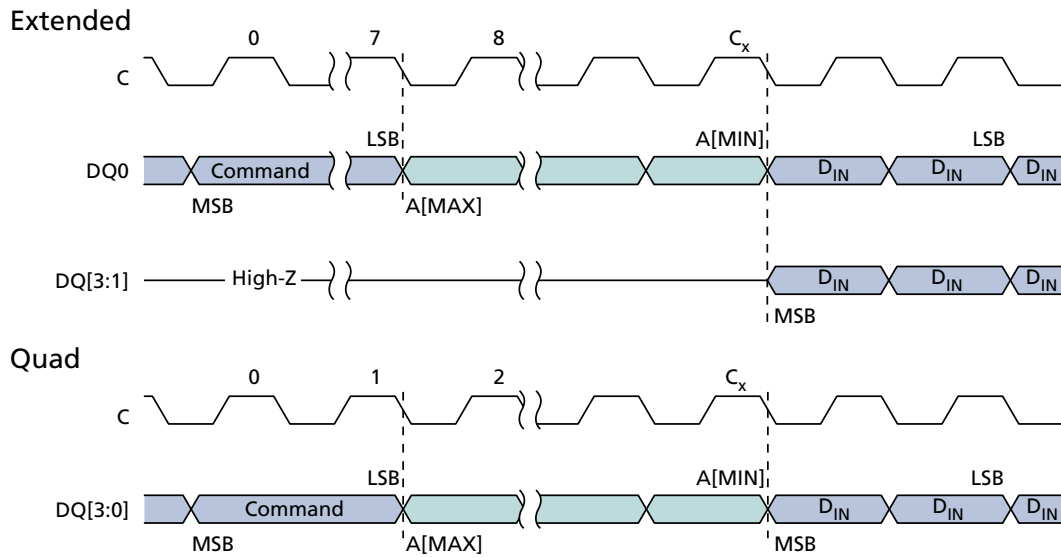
Extended

0

7

8

$C_x$

C

LSB

A[MIN]

LSB

DQ0

Command

$D_{IN}$

$D_{IN}$

$D_{IN}$

MSB

A[MAX]

DQ[3:1]

High-Z

$D_{IN}$

$D_{IN}$

$D_{IN}$

MSB

Quad

0

1

2

$C_x$

C

LSB

A[MIN]

LSB

DQ[3:0]

Command

$D_{IN}$

$D_{IN}$

$D_{IN}$

MSB

A[MAX]

MSB